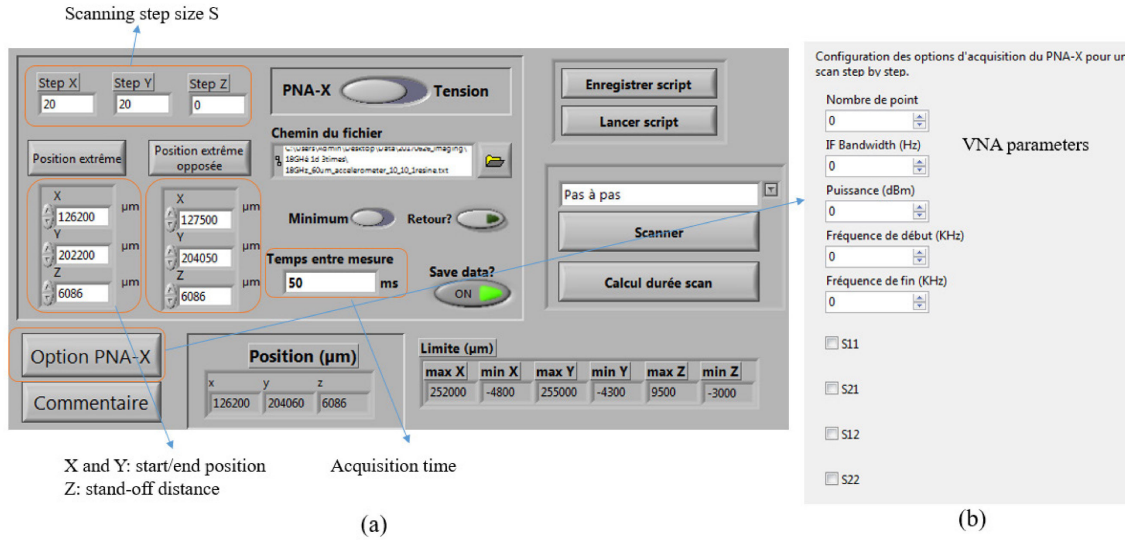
Scanning step size S

Step X
20
Step Y
20
Step Z
0

PNA-X Tension

Enregistrer script

Lancer script

Chemin du fichier
C:\Users\Admin\Desktop\Data\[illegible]\18GHz 1d 3times\ 18GHz_60um_accelerometer_10_10_1resine.txt

Position extrême

Position extrême opposée

X
126200 µm
Y
202200 µm
Z
6086 µm

X
127500 µm
Y
204050 µm
Z
6086 µm

Minimum

Retour?

Temps entre mesure
50 ms

Save data?
ON

Pas à pas

Scanner

Calcul durée scan

Option PNA-X

Commentaire

Position (µm)
x 126200
y 204060
z 6086

Limite (µm)

| max X | min X | max Y | min Y | max Z | min Z |
|---|---|---|---|---|---|
| 252000 | -4800 | 255000 | -4300 | 9500 | -3000 |

X and Y: start/end position
Z: stand-off distance

Acquisition time

(a)

Configuration des options d'acquisition du PNA-X pour un scan step by step.

Nombre de point
0

IF Bandwidth (Hz)
0

VNA parameters

Puissance (dBm)
0

Fréquence de début (KHz)
0

Fréquence de fin (KHz)
0

S11

S21

S12

S22

(b)